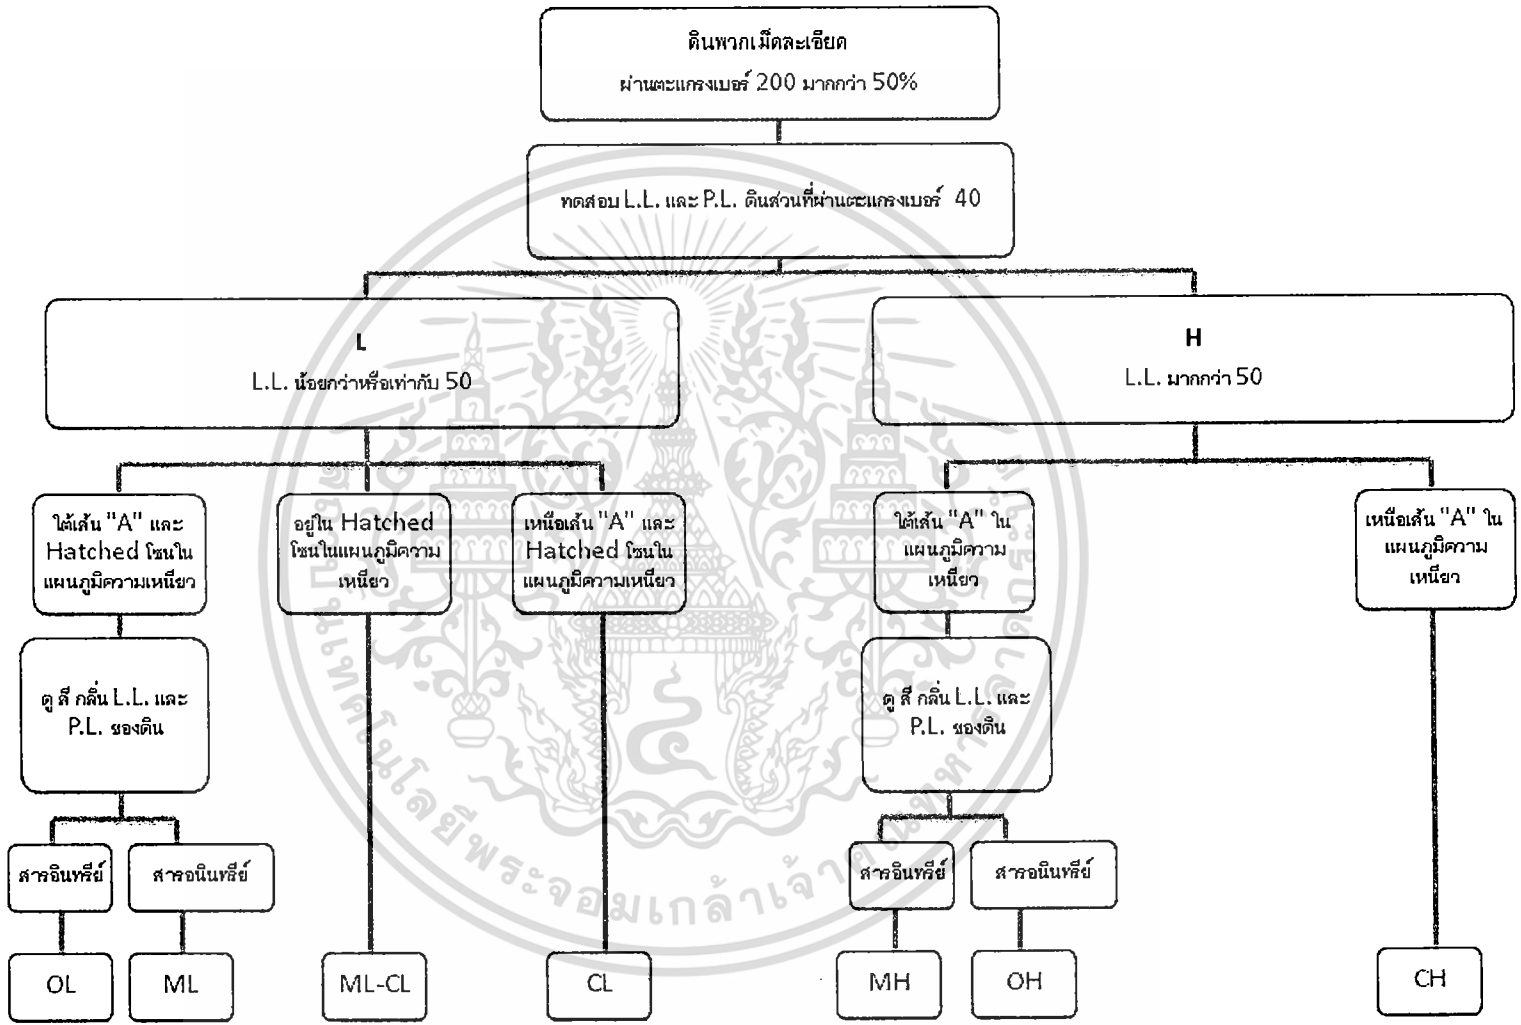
ดินพวกเม็ดละเอียด
ผ่านตะแกรงเบอร์ 200 มากกว่า 50%

ทดสอบ L.L. และ P.L. ดินส่วนที่ผ่านตะแกรงเบอร์ 40

L
L.L. น้อยกว่าหรือเท่ากับ 50

H
L.L. มากกว่า 50

ใต้เส้น "A" และ Hatched โซนในแผนภูมิความเหนียว

อยู่ใน Hatched โซนในแผนภูมิความเหนียว

เหนือเส้น "A" และ Hatched โซนในแผนภูมิความเหนียว

ใต้เส้น "A" ในแผนภูมิความเหนียว

เหนือเส้น "A" ในแผนภูมิความเหนียว

ดู สี กลิ่น L.L. และ P.L. ของดิน

ดู สี กลิ่น L.L. และ P.L. ของดิน

สารอินทรีย์

สารอนินทรีย์

สารอินทรีย์

สารอนินทรีย์

OL

ML

ML-CL

CL

MH

OH

CH

มหาวิทยาลัยเทคโนโลยีพระจอมเกล้าเจ้าคุณทหาร